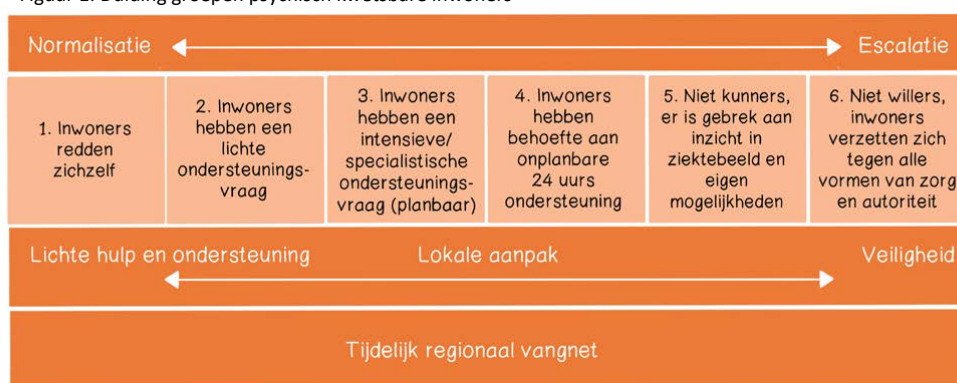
Figuur 1. Duiding groepen psychisch kwetsbare inwoners

Normalisatie Escalatie

| 1. Inwoners redden zichzelf | 2. Inwoners hebben een lichte ondersteuningsvraag | 3. Inwoners hebben een intensieve/ specialistische ondersteuningsvraag (planbaar) | 4. Inwoners hebben behoefte aan onplanbare 24 uurs ondersteuning | 5. Niet kunners, er is gebrek aan inzicht in ziektebeeld en eigen mogelijkheden | 6. Niet willers, inwoners verzetten zich tegen alle vormen van zorg en autoriteit |
|---|---|---|---|---|---|

Lichte hulp en ondersteuning Lokale aanpak Veiligheid

Tijdelijk regionaal vangnet